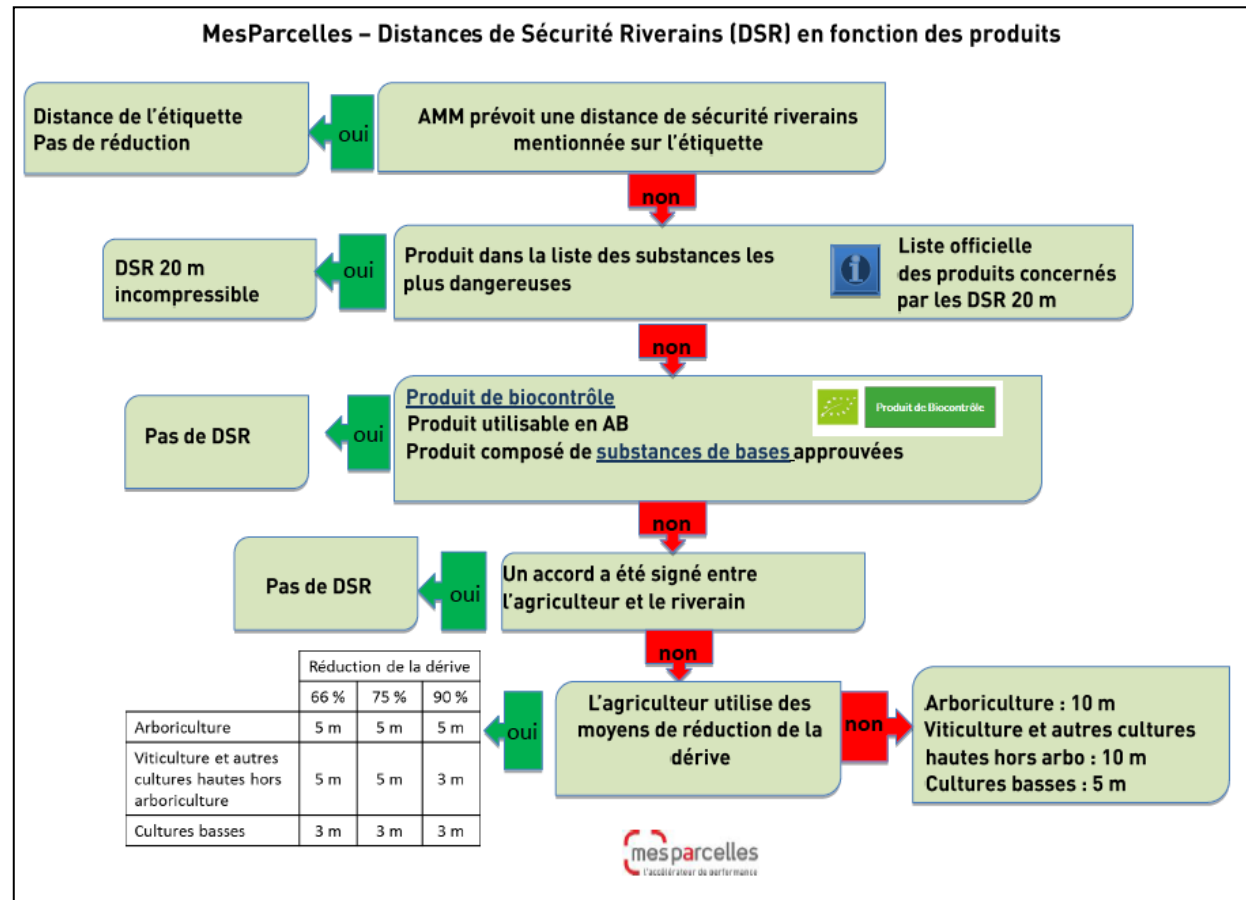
MesParcelles – Distances de Sécurité Riverains (DSR) en fonction des produits

AMM prévoit une distance de sécurité riverains mentionnée sur l'étiquette

oui

Distance de l'étiquette
Pas de réduction

non

Produit dans la liste des substances les plus dangereuses

Liste officielle des produits concernés par les DSR 20 m

oui

DSR 20 m incompressible

non

Produit de biocontrôle
Produit utilisable en AB
Produit composé de substances de bases approuvées

Produit de Biocontrôle

oui

Pas de DSR

non

Un accord a été signé entre l'agriculteur et le riverain

oui

Pas de DSR

non

L'agriculteur utilise des moyens de réduction de la dérive

oui

| | Réduction de la dérive | | |
|---|---|---|---|
| | 66 % | 75 % | 90 % |
| Arboriculture | 5 m | 5 m | 5 m |
| Viticulture et autres cultures hautes hors arboriculture | 5 m | 5 m | 3 m |
| Cultures basses | 3 m | 3 m | 3 m |

non

Arboriculture : 10 m
Viticulture et autres cultures hautes hors arbo : 10 m
Cultures basses : 5 m

mesparcelles
l'accélérateur de performance